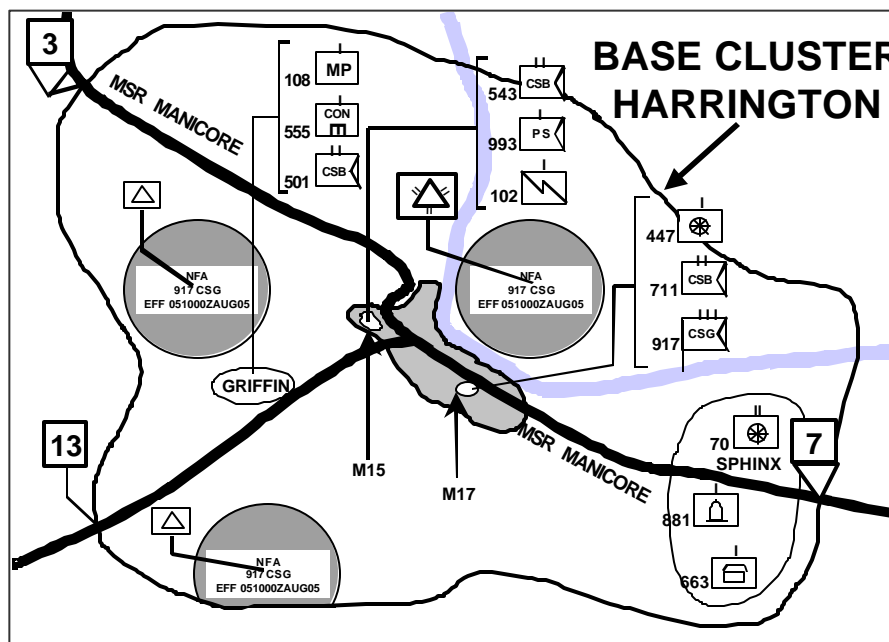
3

BASE CLUSTER HARRINGTON

MSR MANICORE

108 MP

555 CON

501 CSB

543 CSB

993 PS

102

447

711 CSB

917 CSG

NFA
917 CSG
EFF 051000ZAUG05

NFA
917 CSG
EFF 051000ZAUG05

GRIFFIN

13

M15

M17

MSR MANICORE

70

SPHINX

7

881

663

NFA
917 CSG
EFF 051000ZAUG05